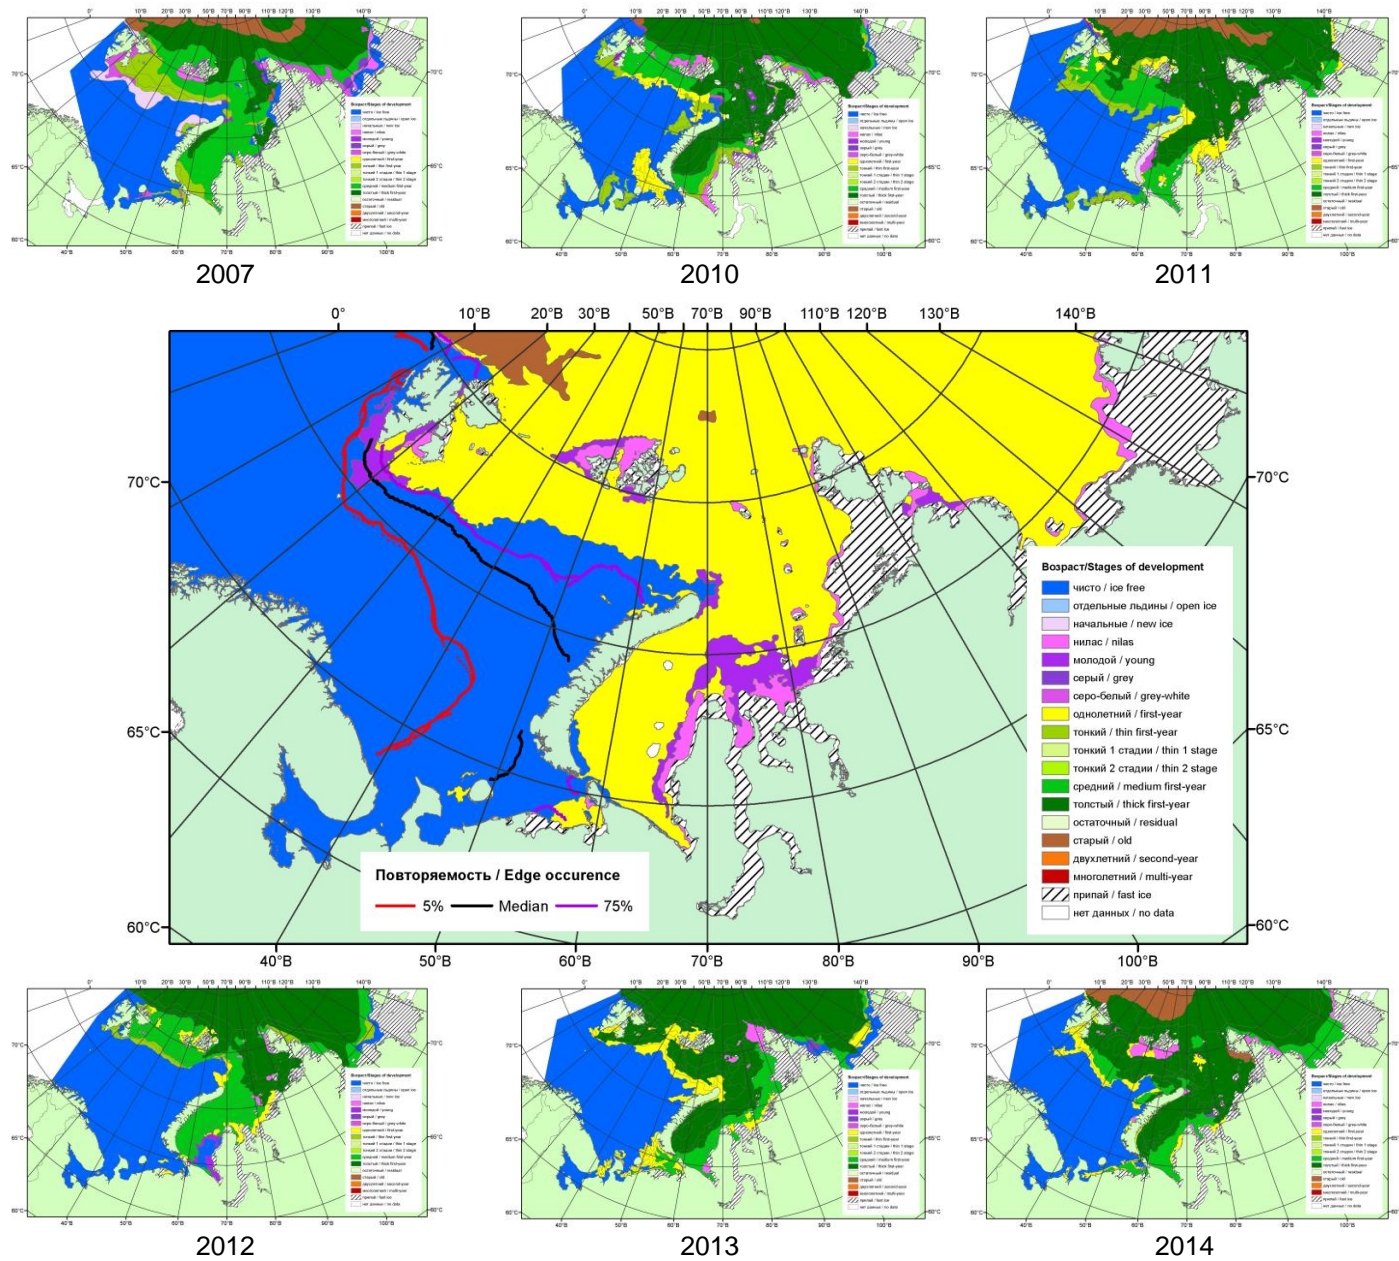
2007

2010

2011

0°
10°В
20°В
30°В
50°В
70°В
90°В
110°В
120°В
130°В
140°В

70°С
65°С
60°С

Возраст/Stages of development
чисто / ice free
отдельные льдины / open ice
начальные / new ice
нилас / nilas
молодой / young
серый / grey
серо-белый / grey-white
однолетний / first-year
тонкий / thin first-year
тонкий 1 стадии / thin 1 stage
тонкий 2 стадии / thin 2 stage
средний / medium first-year
толстый / thick first-year
остаточный / residual
старый / old
двухлетний / second-year
многолетний / multi-year
припай / fast ice
нет данных / no data

Повторяемость / Edge occurence
5%
Median
75%

40°В
50°В
60°В
70°В
80°В
90°В
100°В

2012

2013

2014